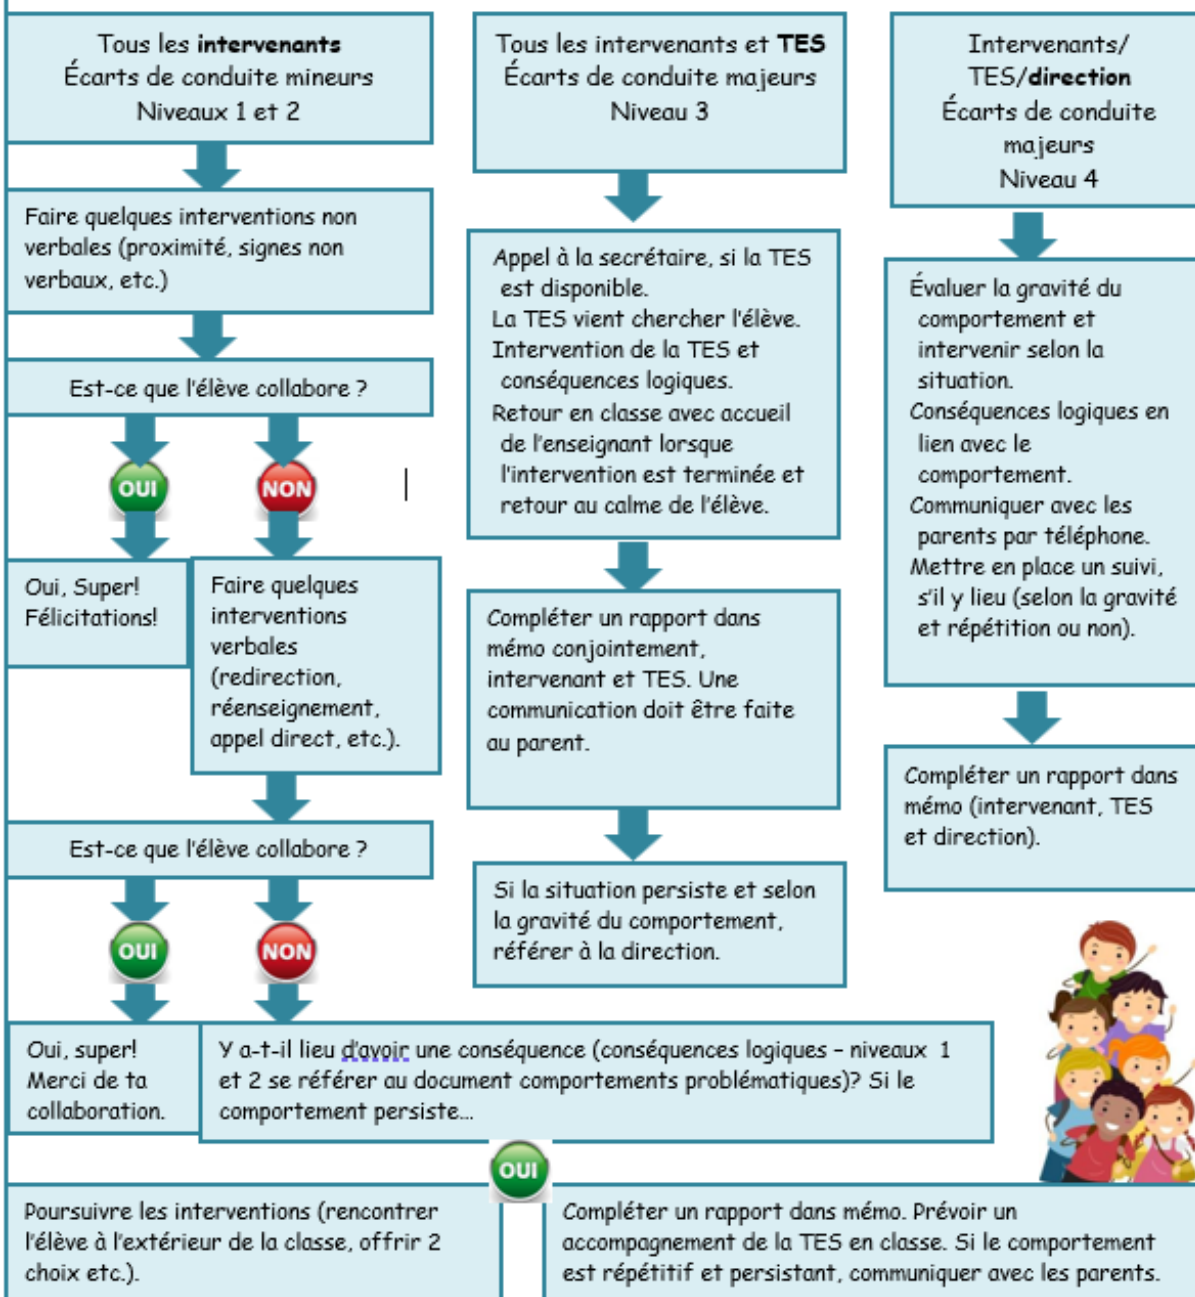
Tous les **intervenants**
Écarts de conduite mineurs
Niveaux 1 et 2

Faire quelques interventions non verbales (proximité, signes non verbaux, etc.)

Est-ce que l'élève collabore ?

OUI

NON

Oui, Super! Félicitations!

Faire quelques interventions verbales (redirection, réenseignement, appel direct, etc.).

Est-ce que l'élève collabore ?

OUI

NON

Oui, super! Merci de ta collaboration.

Y a-t-il lieu d'avoir une conséquence (conséquences logiques – niveaux 1 et 2 se référer au document comportements problématiques)? Si le comportement persiste…

OUI

Poursuivre les interventions (rencontrer l'élève à l'extérieur de la classe, offrir 2 choix etc.).

Compléter un rapport dans mémo. Prévoir un accompagnement de la TES en classe. Si le comportement est répétitif et persistant, communiquer avec les parents.

Tous les intervenants et **TES**
Écarts de conduite majeurs
Niveau 3

Appel à la secrétaire, si la TES est disponible.
La TES vient chercher l'élève.
Intervention de la TES et conséquences logiques.
Retour en classe avec accueil de l'enseignant lorsque l'intervention est terminée et retour au calme de l'élève.

Compléter un rapport dans mémo conjointement, intervenant et TES. Une communication doit être faite au parent.

Si la situation persiste et selon la gravité du comportement, référer à la direction.

Intervenants/ TES/**direction**
Écarts de conduite majeurs
Niveau 4

Évaluer la gravité du comportement et intervenir selon la situation.
Conséquences logiques en lien avec le comportement.
Communiquer avec les parents par téléphone.
Mettre en place un suivi, s'il y lieu (selon la gravité et répétition ou non).

Compléter un rapport dans mémo (intervenant, TES et direction).